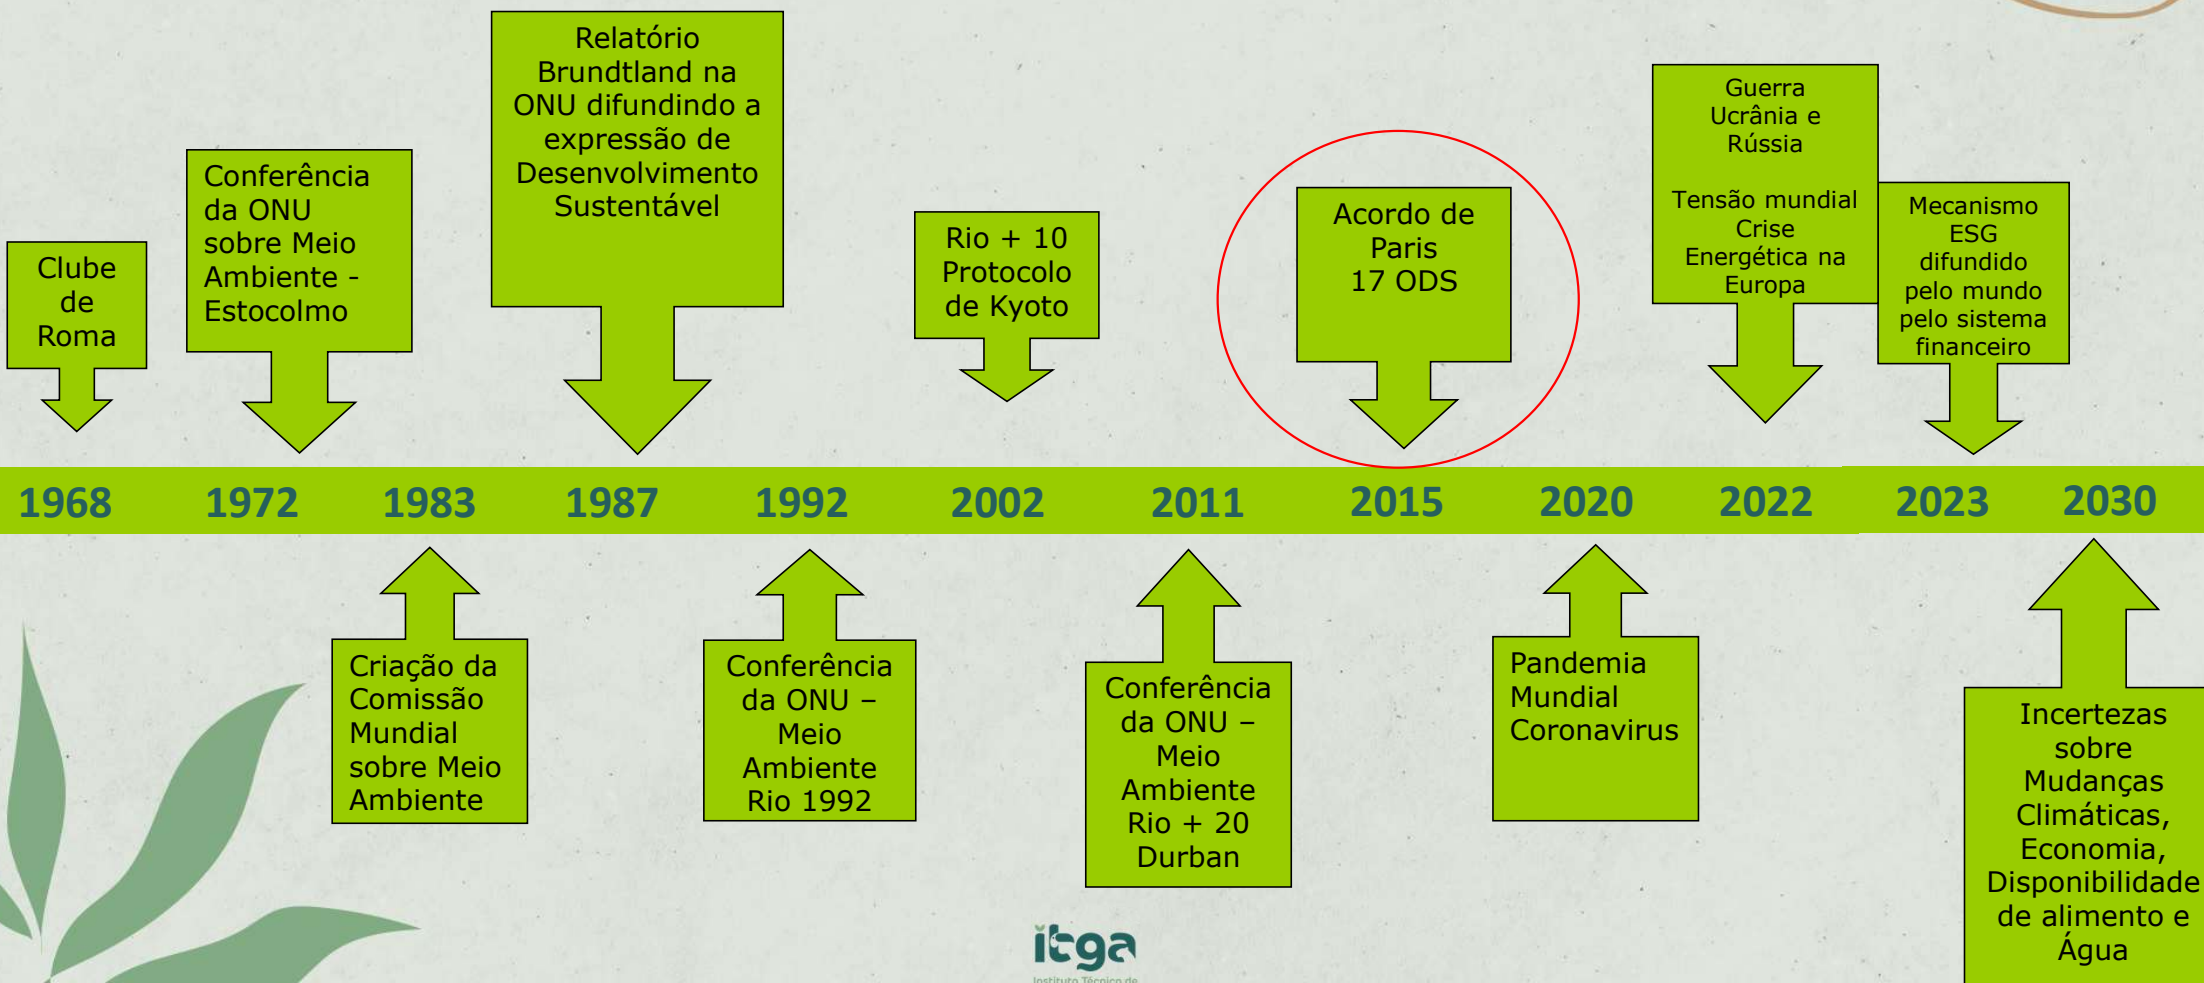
Clube de Roma

Conferência da ONU sobre Meio Ambiente - Estocolmo

Relatório Brundtland na ONU difundindo a expressão de Desenvolvimento Sustentável

Rio + 10 Protocolo de Kyoto

Acordo de Paris 17 ODS

Guerra Ucrânia e Rússia

Tensão mundial Crise Energética na Europa

Mecanismo ESG difundido pelo mundo pelo sistema financeiro

1968 1972 1983 1987 1992 2002 2011 2015 2020 2022 2023 2030

Criação da Comissão Mundial sobre Meio Ambiente

Conferência da ONU – Meio Ambiente Rio 1992

Conferência da ONU – Meio Ambiente Rio + 20 Durban

Pandemia Mundial Coronavirus

Incertezas sobre Mudanças Climáticas, Economia, Disponibilidade de alimento e Água

itga
Instituto Técnico de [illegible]